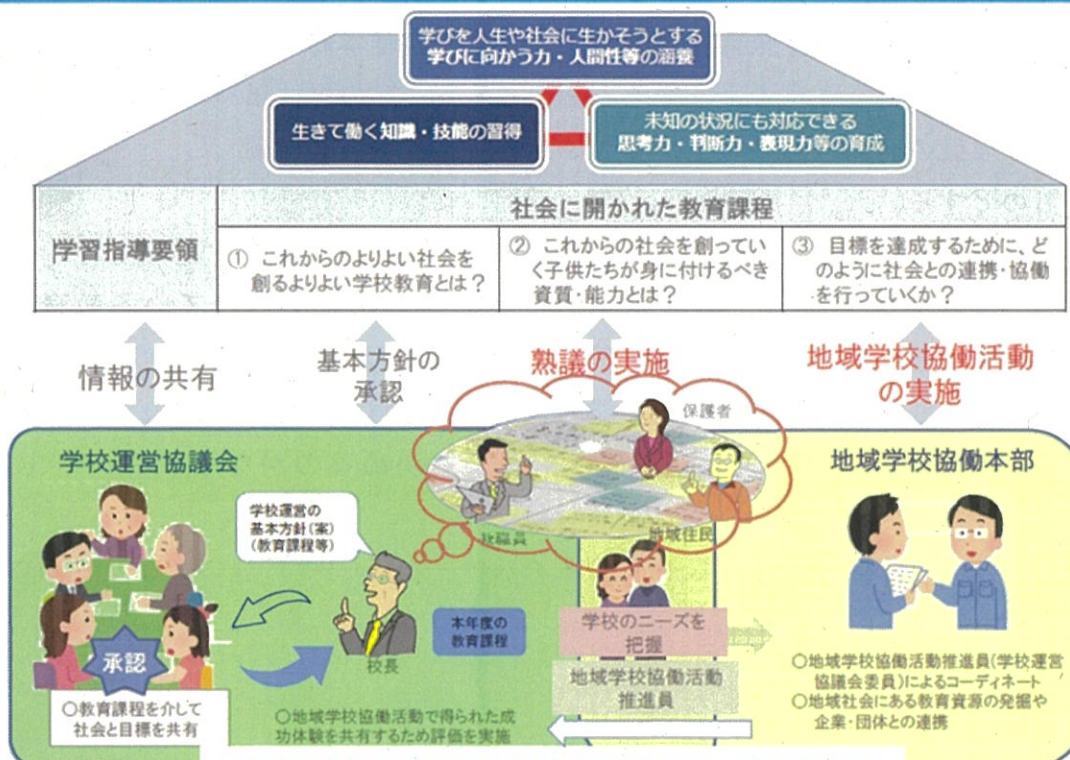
学びを人生や社会に生かそうとする
学びに向かう力・人間性等の涵養

生きて働く知識・技能の習得

未知の状況にも対応できる
思考力・判断力・表現力等の育成

学習指導要領

社会に開かれた教育課程

① これからのよりよい社会を創るよりよい学校教育とは？

② これからの社会を創っていく子供たちが身に付けるべき資質・能力とは？

③ 目標を達成するために、どのように社会との連携・協働を行っていくか？

情報の共有

基本方針の承認

熟議の実施

地域学校協働活動の実施

保護者

学校運営協議会

地域学校協働本部

教職員

地域住民

学校運営の基本方針(案)(教育課程等)

承認

○教育課程を介して社会と目標を共有

本年度の教育課程

校長

○地域学校協働活動で得られた成功体験を共有するため評価を実施

学校のニーズを把握

地域学校協働活動推進員

○地域学校協働活動推進員(学校運営協議会委員)によるコーディネート
○地域社会にある教育資源の発掘や企業・団体との連携